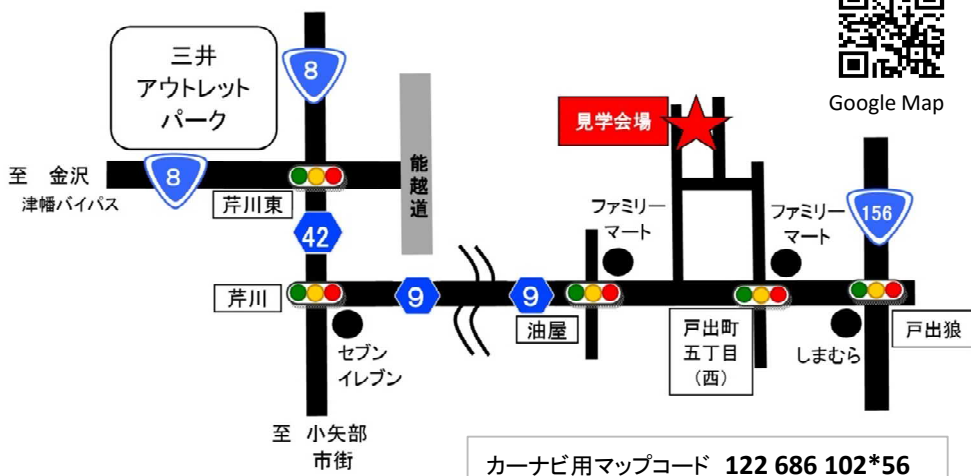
三井
アウトレット
パーク

8

Google Map

見学会場

至　金沢
津幡バイパス

8

能越道

芹川東

42

ファミリー
マート

ファミリー
マート

156

芹川

9

9

油屋

セブン
イレブン

戸出町
五丁目
（西）

しまむら

戸出狼

至　小矢部
市街

カーナビ用マップコード　122 686 102*56